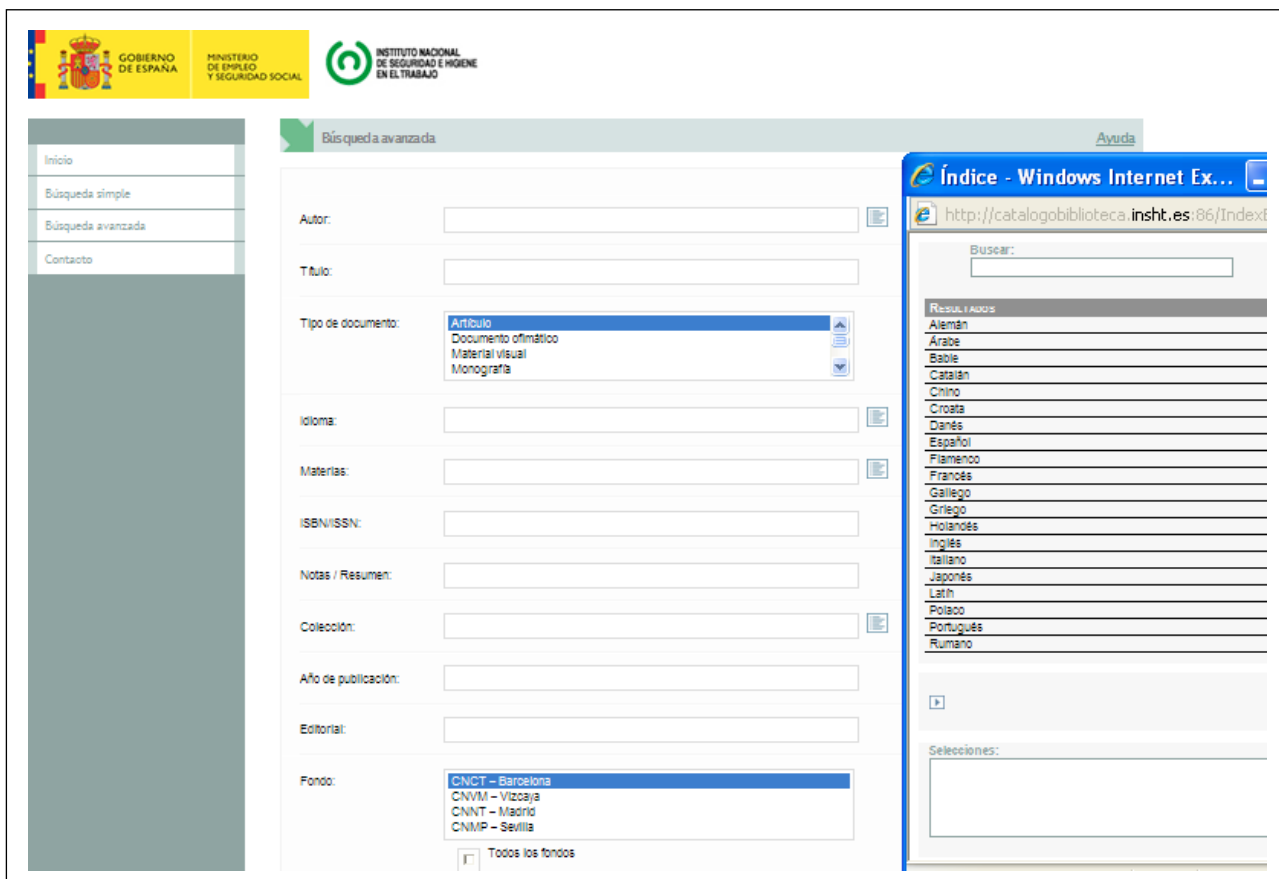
GOBIERNO DE ESPAÑA

MINISTERIO DE EMPLEO Y SEGURIDAD SOCIAL

INSTITUTO NACIONAL DE SEGURIDAD E HIGIENE EN EL TRABAJO

Inicio
Búsqueda simple
Búsqueda avanzada
Contacto

Búsqueda avanzada

Ayuda

Autor:

Título:

Tipo de documento:
Artículo
Documento ofimático
Material visual
Monografía

Idioma:

Materias:

ISBN/ISSN:

Notas / Resumen:

Colección:

Año de publicación:

Editorial:

Fondo:
CNCT – Barcelona
CNVM – Vizcaya
CNNT – Madrid
CNMP – Sevilla

Todos los fondos

Índice - Windows Internet Ex...

http://catalogobiblioteca.insht.es:86/Index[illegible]

Buscar:

Resultados
Alemán
Árabe
Bable
Catalán
Chino
Croata
Danés
Español
Flamenco
Francés
Gallego
Griego
Holandés
Inglés
Italiano
Japonés
Latín
Polaco
Portugués
Rumano

Selecciones: